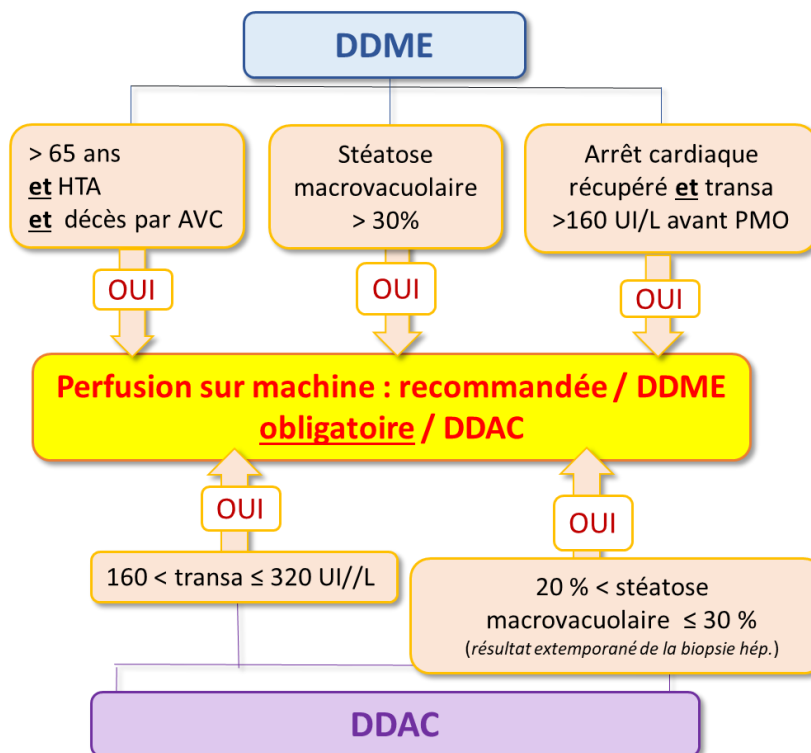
DDME

> 65 ans
et HTA
et décès par AVC

Stéatose macrovacuolaire > 30%

Arrêt cardiaque récupéré et transa >160 UI/L avant PMO

OUI

OUI

OUI

Perfusion sur machine : recommandée / DDME obligatoire / DDAC

OUI

OUI

160 < transa ≤ 320 UI//L

20 % < stéatose macrovacuolaire ≤ 30 %
(résultat extemporané de la biopsie hép.)

DDAC